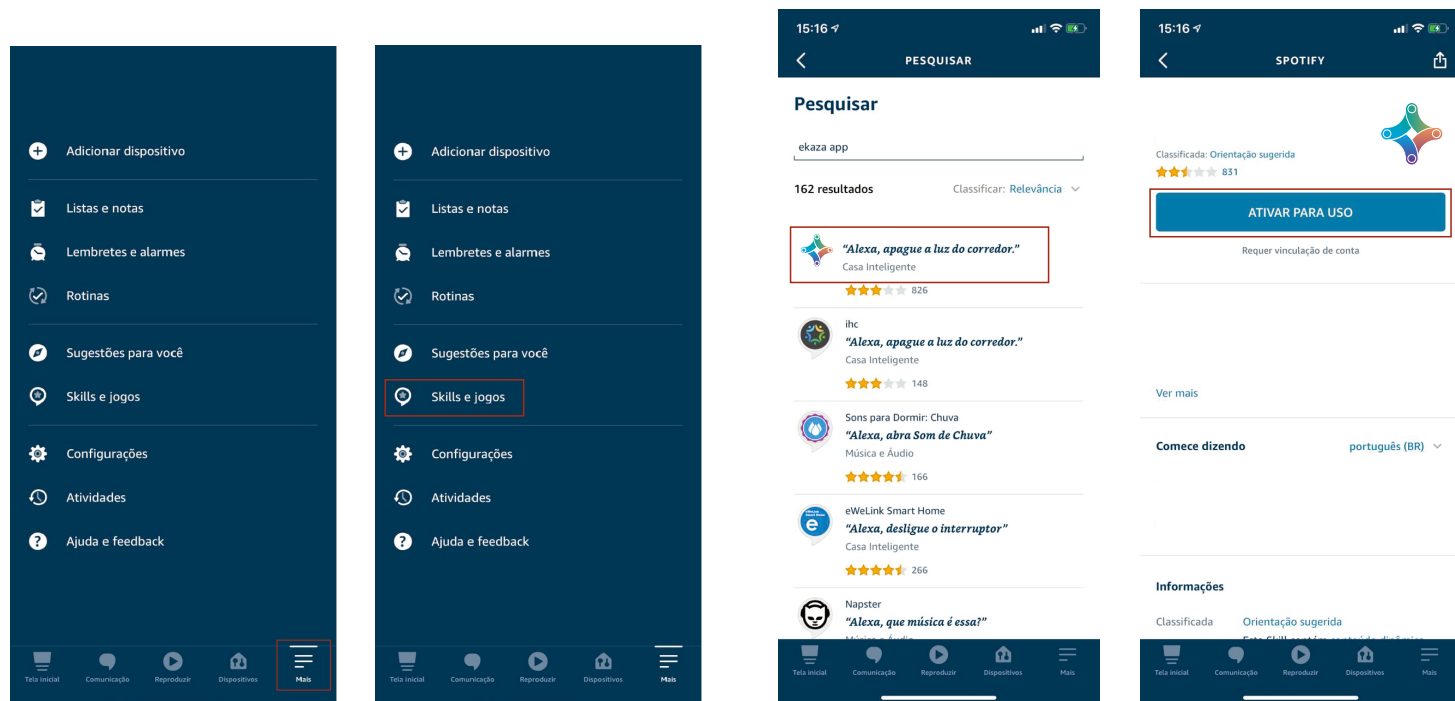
Adicionar dispositivo
Listas e notas
Lembretes e alarmes
Rotinas
Sugestões para você
Skills e jogos
Configurações
Atividades
Ajuda e feedback

Tela inicial Comunicação Reproduzir Dispositivos Mais

Adicionar dispositivo
Listas e notas
Lembretes e alarmes
Rotinas
Sugestões para você
Skills e jogos
Configurações
Atividades
Ajuda e feedback

Tela inicial Comunicação Reproduzir Dispositivos Mais

15:16
PESQUISAR
Pesquisar
ekaza app
162 resultados
Classificar: Relevância
"Alexa, apague a luz do corredor."
Casa Inteligente
826
ihc
"Alexa, apague a luz do corredor."
Casa Inteligente
148
Sons para Dormir: Chuva
"Alexa, abra Som de Chuva"
Música e Áudio
166
eWeLink Smart Home
"Alexa, desligue o interruptor"
Casa Inteligente
266
Napster
"Alexa, que música é essa?"
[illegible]
Tela inicial Comunicação Reproduzir Dispositivos Mais

15:16
SPOTIFY
Classificada: Orientação sugerida
831
ATIVAR PARA USO
Requer vinculação de conta
Ver mais
Comece dizendo
português (BR)
Informações
Classificada Orientação sugerida
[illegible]
Tela inicial Comunicação Reproduzir Dispositivos Mais